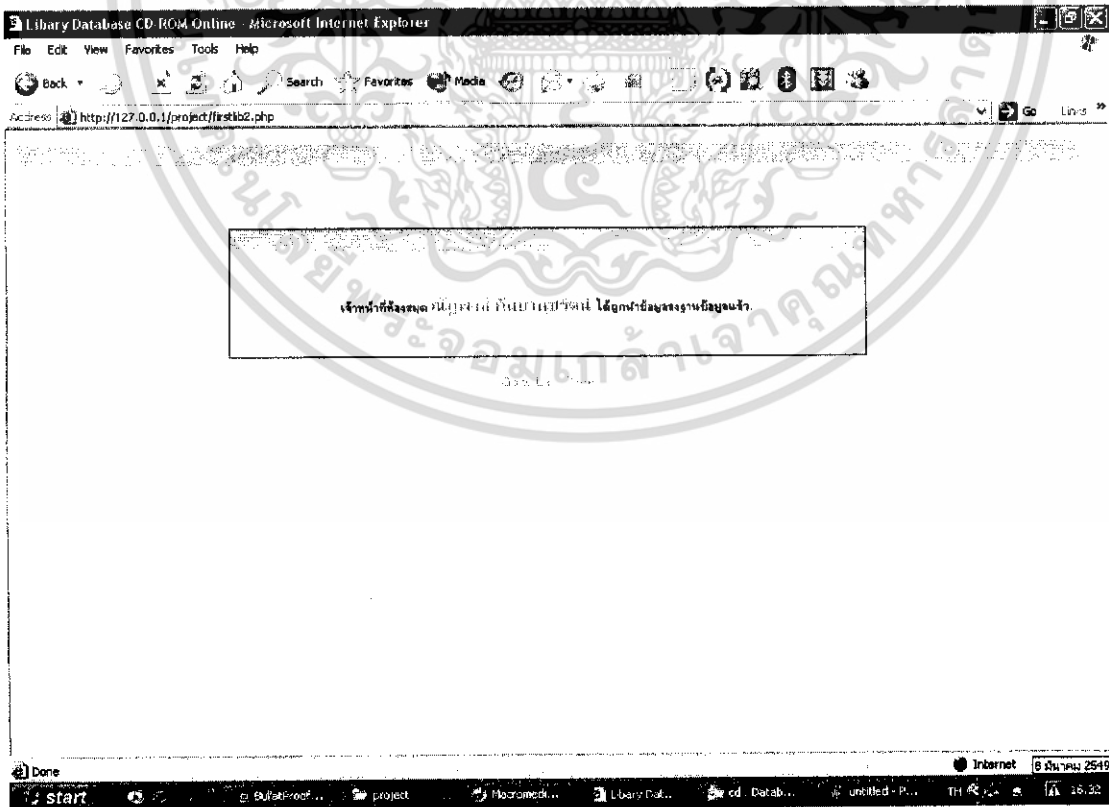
Libary Database CD-ROM Online - Microsoft Internet Explorer

File Edit View Favorites Tools Help

Back Search Favorites Media

Address http://127.0.0.1/project/firstlib2.php

Go Links

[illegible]

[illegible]

เจ้าหน้าที่ชื่อ นัฐพงษ์ กันยาพันธ์ ได้ถูกนำข้อมูลลงฐานข้อมูลแล้ว.

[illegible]

Done

Internet 8 มีนาคม 2549

start BulletProof... project Macromedi... Libary Dat... cd : Datab... untitled - P... TH 16:32